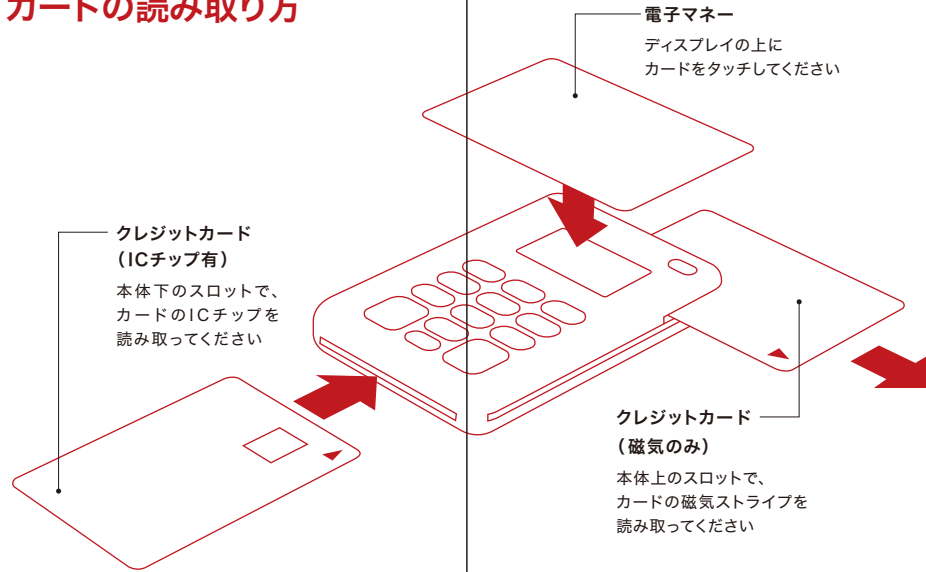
カードの読み取り方

電子マネー
ディスプレイの上に
カードをタッチしてください

クレジットカード
（ICチップ有）
本体下のスロットで、
カードのICチップを
読み取ってください

クレジットカード
（磁気のみ）
本体上のスロットで、
カードの磁気ストライプを
読み取ってください